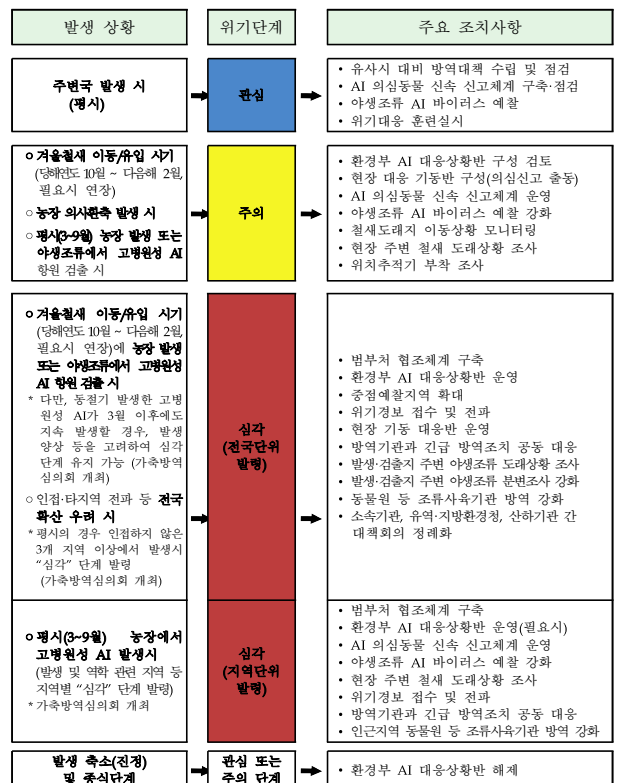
| 발생 상황 | 위기단계 | 주요 조치사항 |
|---|---|---|
| 주변국 발생 시 (평시) | 관심 | • 유사시 대비 방역대책 수립 및 점검<br>• AI 의심동물 신속 신고체계 구축·점검<br>• 야생조류 AI 바이러스 예찰<br>• 위기대응 훈련실시 |
| ㅇ 겨울철새 이동/유입 시기 (당해연도 10월 ~ 다음해 2월, 필요시 연장)<br>ㅇ 농장 의사환축 발생 시<br>ㅇ 평시(3~9월) 농장 발생 또는 야생조류에서 고병원성 AI 항원 검출 시 | 주의 | • 환경부 AI 대응상황반 구성 검토<br>• 현장 대응 기동반 구성(의심신고 출동)<br>• AI 의심동물 신속 신고체계 운영<br>• 야생조류 AI 바이러스 예찰 강화<br>• 철새도래지 이동상황 모니터링<br>• 현장 주변 철새 도래상황 조사<br>• 위치추적기 부착 조사 |
| ㅇ 겨울철새 이동/유입 시기 (당해연도 10월 ~ 다음해 2월, 필요시 연장)에 농장 발생 또는 야생조류에서 고병원성 AI 항원 검출 시<br>* 다만, 동절기 발생한 고병원성 AI가 3월 이후에도 지속 발생할 경우, 발생 양상 등을 고려하여 심각 단계 유지 가능 (가축방역심의회 개최)<br>ㅇ 인접·타지역 전파 등 전국 확산 우려 시<br>* 평시의 경우 인접하지 않은 3개 지역 이상에서 발생시 "심각" 단계 발령 (가축방역심의회 개최) | 심각 (전국단위 발령) | • 범부처 협조체계 구축<br>• 환경부 AI 대응상황반 운영<br>• 중점예찰지역 확대<br>• 위기경보 접수 및 전파<br>• 현장 기동 대응반 운영<br>• 방역기관과 긴급 방역조치 공동 대응<br>• 발생·검출지 주변 야생조류 도래상황 조사<br>• 발생·검출지 주변 야생조류 분변조사 강화<br>• 동물원 등 조류사육기관 방역 강화<br>• 소속기관, 유역·지방환경청, 산하기관 간 대책회의 정례화 |
| ㅇ 평시(3~9월) 농장에서 고병원성 AI 발생시 (발생 및 역학 관련 지역 등 지역별 "심각" 단계 발령)<br>* 가축방역심의회 개최 | 심각 (지역단위 발령) | • 범부처 협조체계 구축<br>• 환경부 AI 대응상황반 운영(필요시)<br>• AI 의심동물 신속 신고체계 운영<br>• 야생조류 AI 바이러스 예찰 강화<br>• 현장 주변 철새 도래상황 조사<br>• 위기경보 접수 및 전파<br>• 방역기관과 긴급 방역조치 공동 대응<br>• 인근지역 동물원 등 조류사육기관 방역 강화 |
| 발생 축소(진정) 및 종식단계 | 관심 또는 주의 단계 | • 환경부 AI 대응상황반 해제 |